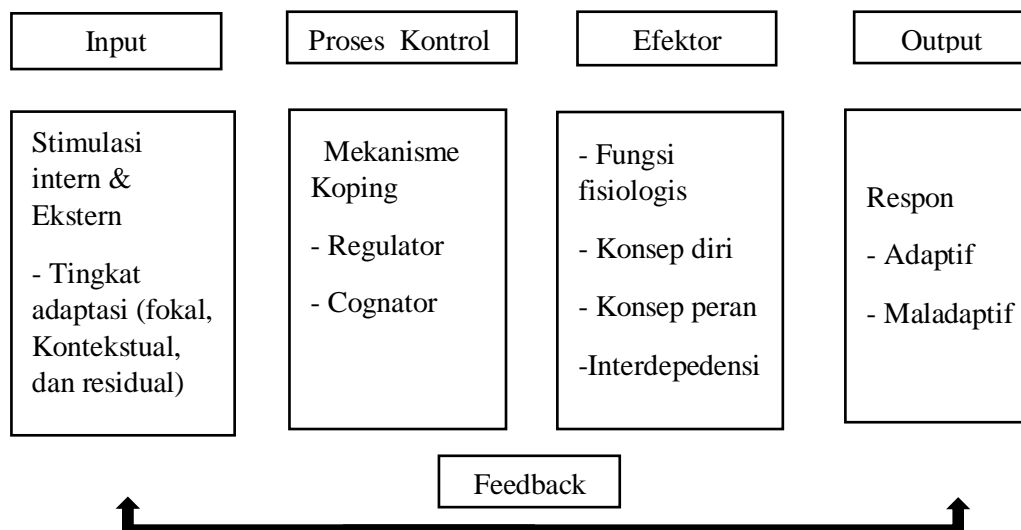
Input

Stimulasi intern & Ekstern

- Tingkat adaptasi (fokal, Kontekstual, dan residual)

Proses Kontrol

Mekanisme Koping

- Regulator

- Cognator

Efektor

- Fungsi fisiologis

- Konsep diri

- Konsep peran

-Interdepedensi

Output

Respon

- Adaptif

- Maladaptif

Feedback